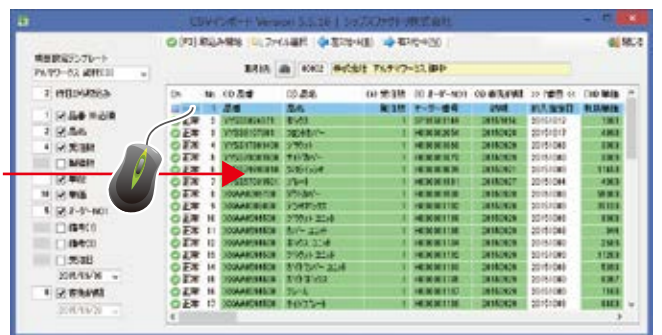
CSVインポート Version 5.5.16 | ショップファクトリー株式会社

[F1] 取込み開始　ファイル選択　至フォームへ　取フォームへ　閉じる

項目設定テンプレート

アルサワークス 納期CSV

2 行目から読込み

1 品番 ※必須

4 発注数

単位

単価

10 受注

5 オーダーNO

備考(1)

備考(2)

発注日

20/8/6/30

6 客先納期

20/8/6/30

業者名 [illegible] アルサワークス 御中

| OK | No | 品番 | 品名 | 発注数 | オーダーNO | 納期 | 客先納期 | 単価 |
|---|---|---|---|---|---|---|---|---|
| 正常 | 1 | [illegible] | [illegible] | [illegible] | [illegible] | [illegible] | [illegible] | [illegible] |
| 正常 | 2 | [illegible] | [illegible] | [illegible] | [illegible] | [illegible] | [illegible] | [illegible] |
| 正常 | 3 | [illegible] | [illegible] | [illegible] | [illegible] | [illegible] | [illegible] | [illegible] |
| 正常 | 4 | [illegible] | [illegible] | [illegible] | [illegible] | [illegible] | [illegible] | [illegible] |
| 正常 | 5 | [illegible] | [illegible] | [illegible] | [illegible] | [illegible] | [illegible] | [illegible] |
| 正常 | 6 | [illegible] | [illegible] | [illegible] | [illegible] | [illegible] | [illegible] | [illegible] |
| 正常 | 7 | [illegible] | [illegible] | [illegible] | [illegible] | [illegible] | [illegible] | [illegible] |
| 正常 | 8 | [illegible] | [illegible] | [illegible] | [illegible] | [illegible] | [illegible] | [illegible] |
| 正常 | 9 | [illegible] | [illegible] | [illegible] | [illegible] | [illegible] | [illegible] | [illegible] |
| 正常 | 10 | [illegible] | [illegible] | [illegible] | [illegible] | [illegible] | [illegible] | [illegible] |
| 正常 | 11 | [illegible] | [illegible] | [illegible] | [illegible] | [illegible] | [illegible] | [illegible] |
| 正常 | 12 | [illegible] | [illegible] | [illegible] | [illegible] | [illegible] | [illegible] | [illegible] |
| 正常 | 13 | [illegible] | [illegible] | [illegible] | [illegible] | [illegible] | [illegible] | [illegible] |
| 正常 | 14 | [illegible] | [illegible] | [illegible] | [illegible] | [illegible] | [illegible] | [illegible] |
| 正常 | 15 | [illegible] | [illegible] | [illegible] | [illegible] | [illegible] | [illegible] | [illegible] |
| 正常 | 16 | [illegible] | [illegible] | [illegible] | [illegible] | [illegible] | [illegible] | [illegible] |
| 正常 | 17 | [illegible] | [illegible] | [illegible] | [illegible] | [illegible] | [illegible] | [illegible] |